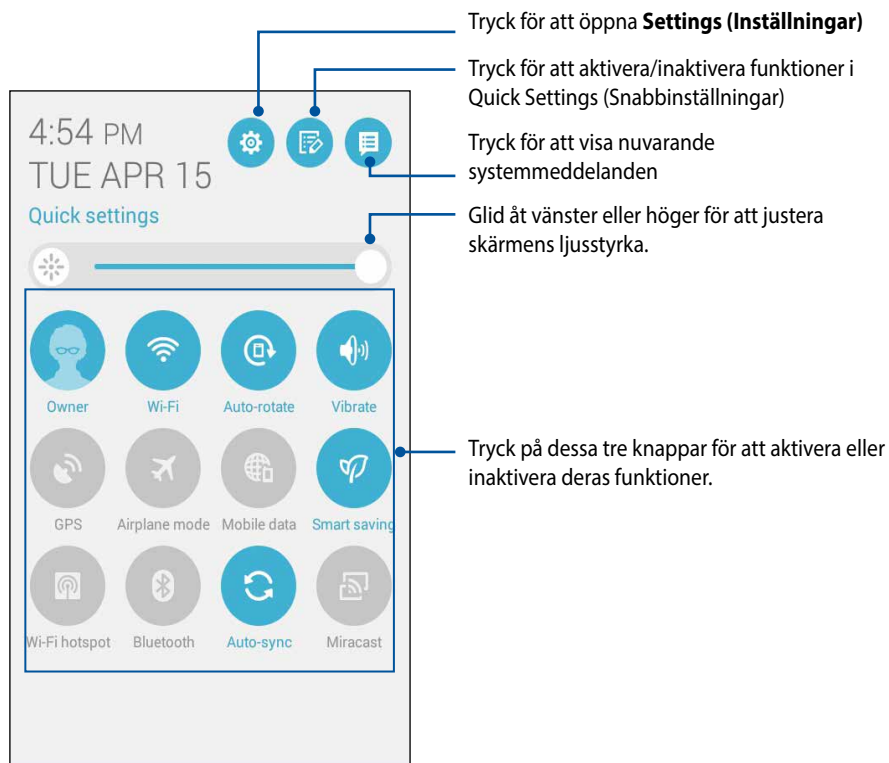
4:54 PM
TUE APR 15
Quick settings

Owner
Wi-Fi
Auto-rotate
Vibrate
GPS
Airplane mode
Mobile data
Smart saving
Wi-Fi hotspot
Bluetooth
Auto-sync
Miracast

Tryck för att öppna **Settings (Inställningar)**

Tryck för att aktivera/inaktivera funktioner i Quick Settings (Snabbinställningar)

Tryck för att visa nuvarande systemmeddelanden

Glid åt vänster eller höger för att justera skärmens ljusstyrka.

Tryck på dessa tre knappar för att aktivera eller inaktivera deras funktioner.